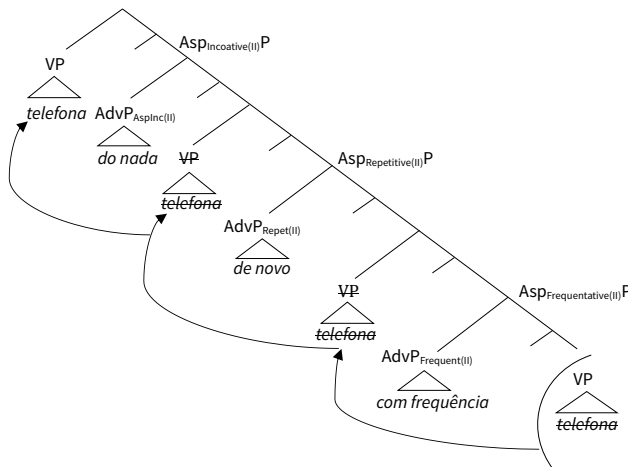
$Asp_{Incoative(II)}P$

VP

*telefona*

$AdvP_{AspInc(II)}$

*do nada*

~~VP~~

~~*telefona*~~

$Asp_{Repetitive(II)}P$

$AdvP_{Repet(II)}$

*de novo*

~~VP~~

~~*telefona*~~

$Asp_{Frequentative(II)}P$

$AdvP_{Frequent(II)}$

*com frequência*

VP

~~*telefona*~~